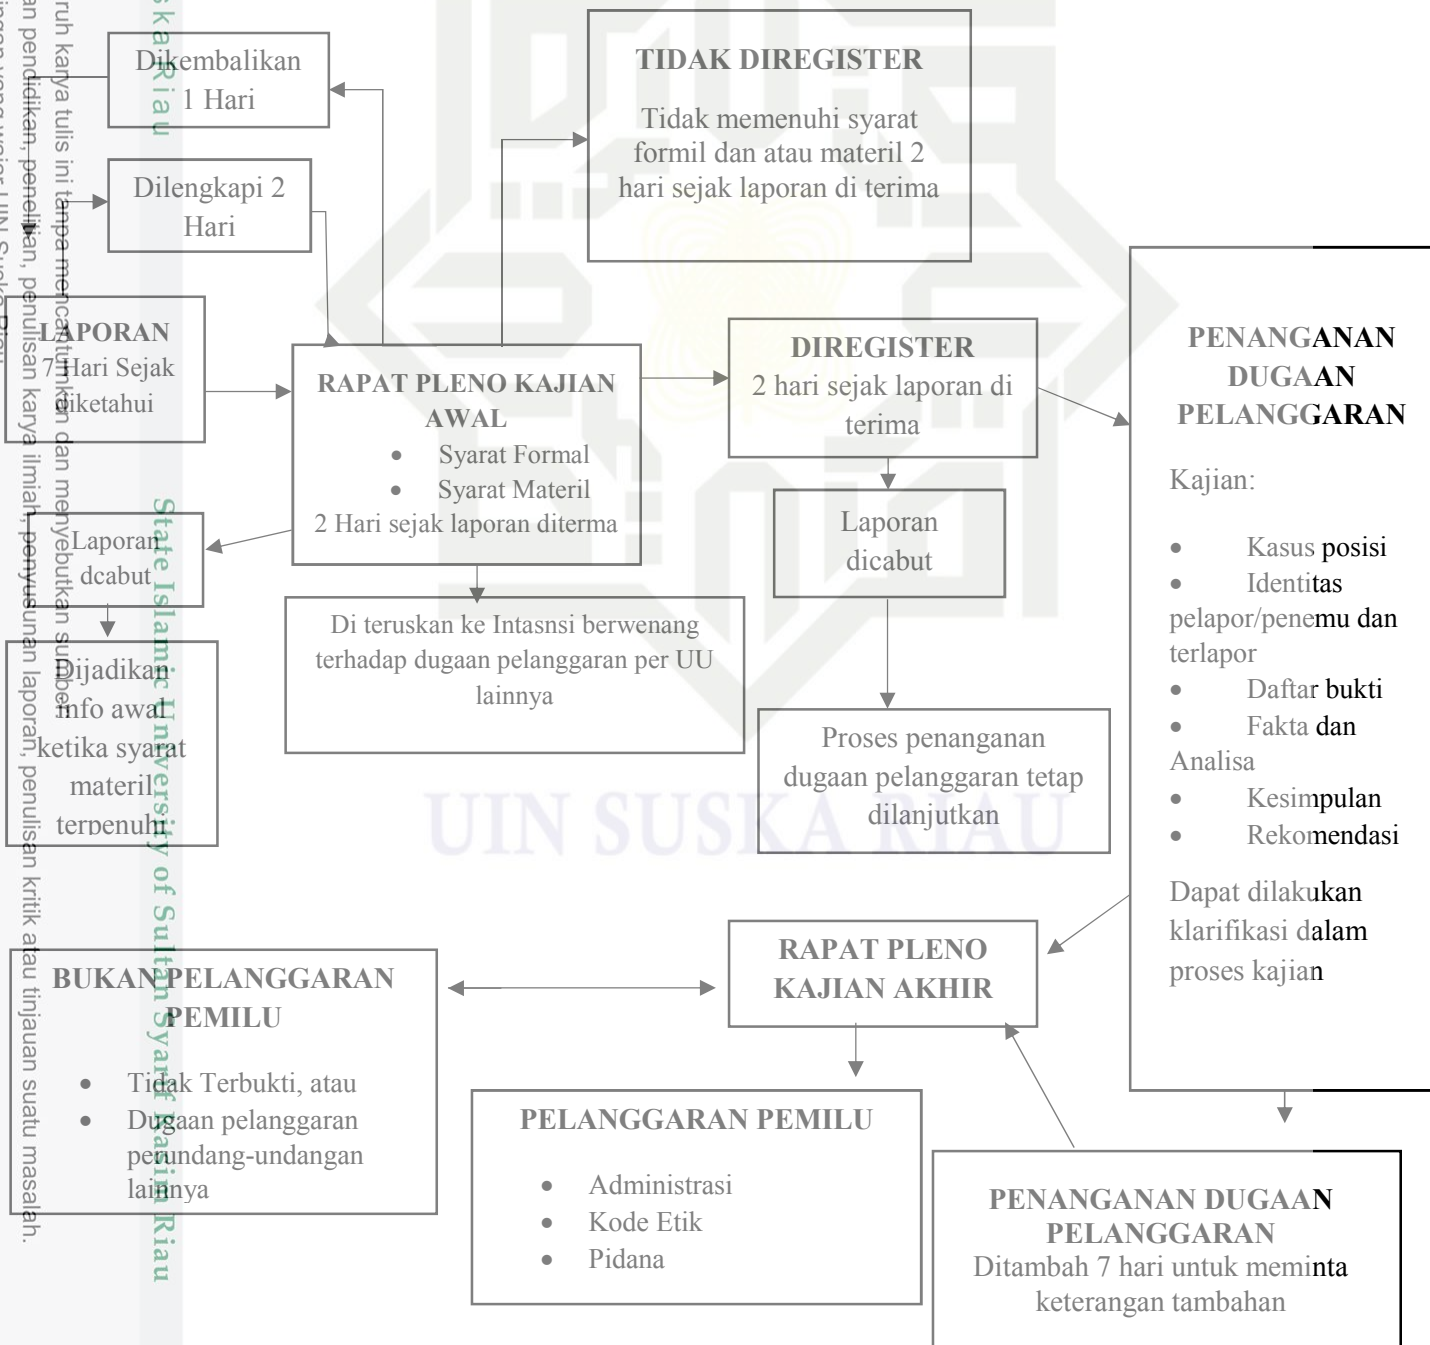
Dikembalikan 1 Hari

Dilengkapi 2 Hari

LAPORAN
7 Hari Sejak diketahui

RAPAT PLENO KAJIAN AWAL
• Syarat Formal
• Syarat Materil
2 Hari sejak laporan diterma

TIDAK DIREGISTER
Tidak memenuhi syarat formil dan atau materil 2 hari sejak laporan di terima

DIREGISTER
2 hari sejak laporan di terima

PENANGANAN DUGAAN PELANGGARAN
Kajian:
• Kasus posisi
• Identitas pelapor/penemu dan terlapor
• Daftar bukti
• Fakta dan Analisa
• Kesimpulan
• Rekomendasi
Dapat dilakukan klarifikasi dalam proses kajian

Laporan dcabut

Dijadikan info awal ketika syarat materil terpenuhi

Di teruskan ke Intasnsi berwenang terhadap dugaan pelanggaran per UU lainnya

Laporan dicabut

Proses penanganan dugaan pelanggaran tetap dilanjutkan

BUKAN PELANGGARAN PEMILU
• Tidak Terbukti, atau
• Dugaan pelanggaran perundang-undangan lainnya

RAPAT PLENO KAJIAN AKHIR

PELANGGARAN PEMILU
• Administrasi
• Kode Etik
• Pidana

PENANGANAN DUGAAN PELANGGARAN
Ditambah 7 hari untuk meminta keterangan tambahan

UIN SUSKA RIAU
State Islamic University of Sultan Syarif Kasim Riau
ska Riau
ruh karya tulis ini tanpa mencantumkan dan menyebutkan sumber
an pendidikan, penelitian, penulisan karya ilmiah, penyusunan laporan, penulisan kritik atau tinjauan suatu masalah.